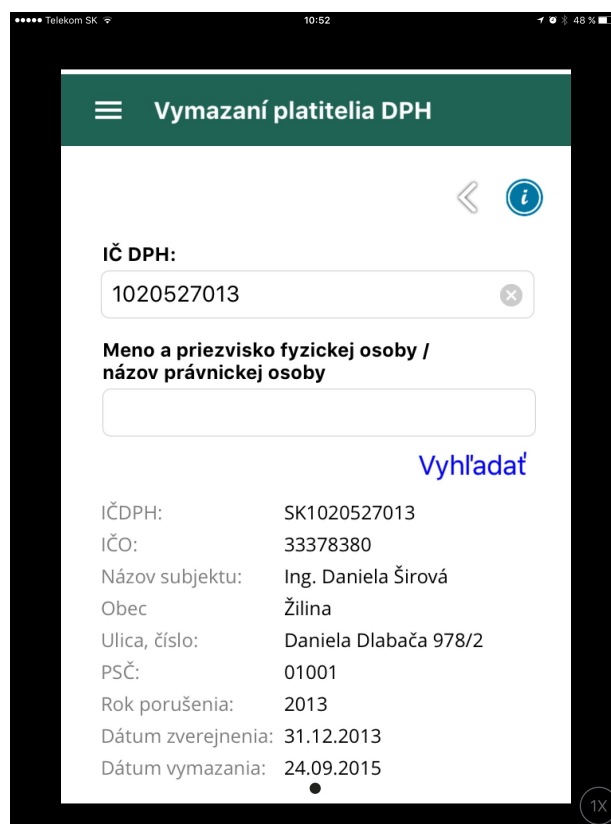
●●●●● Telekom SK 10:52 48 %

Vymazaní platitelia DPH

IČ DPH:

1020527013

Meno a priezvisko fyzickej osoby / názov právnickej osoby

Vyhľadať

| | |
|---|---|
| IČDPH: | SK1020527013 |
| IČO: | 33378380 |
| Názov subjektu: | Ing. Daniela Širová |
| Obec | Žilina |
| Ulica, číslo: | Daniela Dlabača 978/2 |
| PSČ: | 01001 |
| Rok porušenia: | 2013 |
| Dátum zverejnenia: | 31.12.2013 |
| Dátum vymazania: | 24.09.2015 |

1X